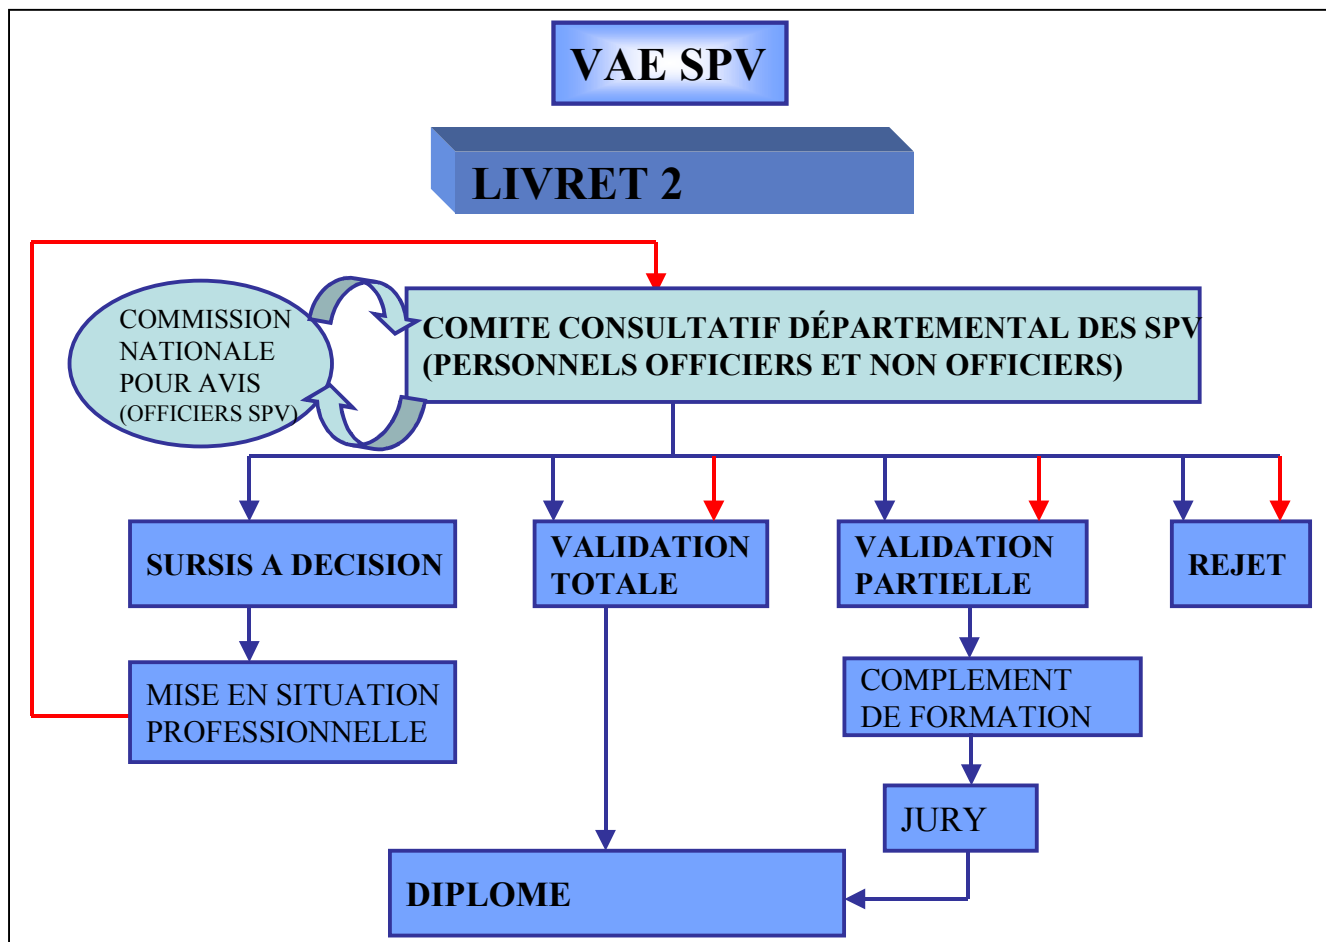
VAE SPV

LIVRET 2

COMMISSION NATIONALE POUR AVIS (OFFICIERS SPV)

COMITE CONSULTATIF DÉPARTEMENTAL DES SPV (PERSONNELS OFFICIERS ET NON OFFICIERS)

SURSIS A DECISION

VALIDATION TOTALE

VALIDATION PARTIELLE

REJET

MISE EN SITUATION PROFESSIONNELLE

COMPLEMENT DE FORMATION

JURY

DIPLOME